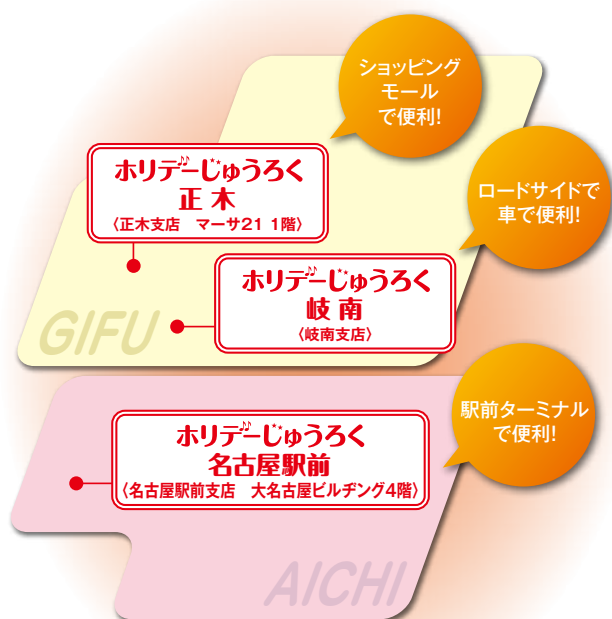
ショッピングモールで便利!

ホリデーじゅうろく
正木
〈正木支店　マーサ21 1階〉

ロードサイドで車で便利!

ホリデーじゅうろく
岐南
〈岐南支店〉

GIFU

駅前ターミナルで便利!

ホリデーじゅうろく
名古屋駅前
〈名古屋駅前支店　大名古屋ビルヂング4階〉

AICHI